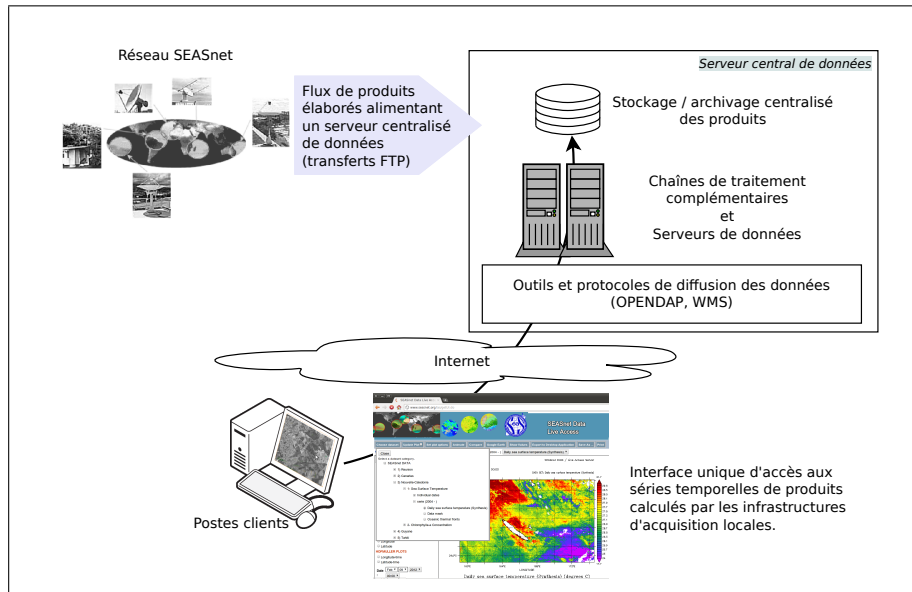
Réseau SEASnet

Flux de produits élaborés alimentant un serveur centralisé de données (transferts FTP)

Serveur central de données

Stockage / archivage centralisé des produits

Chaînes de traitement complémentaires et Serveurs de données

Outils et protocoles de diffusion des données (OPENDAP, WMS)

Internet

SEASnet Data Live Access

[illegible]

Close

Sea Surface Temperature

Daily sea surface temperature (SynMerid)

Postes clients

Interface unique d'accès aux séries temporelles de produits calculés par les infrastructures d'acquisition locales.

Daily sea surface temperature (SynMerid) [degrees C]